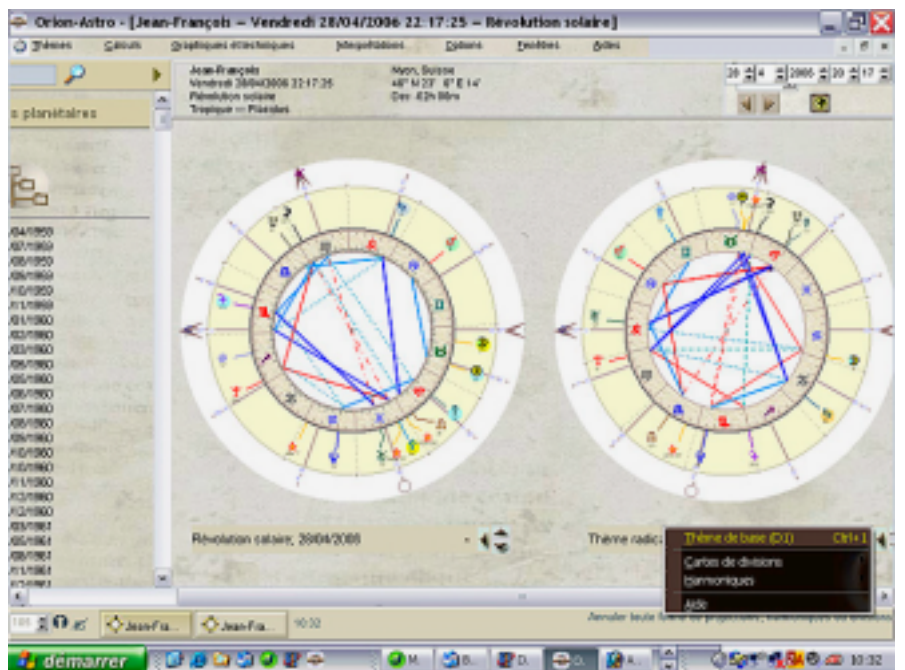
Orion-Astro - [Jean-François — Vendredi 28/04/2006 22:17:25 — Révolution solaire]

Thèmes Calculs Graphiques ésotériques Interprétations Options Fenêtres Aide

s planétaires

Jean-François
Vendredi 28/04/2006 22:17:25
Révolution solaire
Tropique — Placidus

Nyon, Suisse
46° N 23' 6° E 14'
Dec -02h 00m

28 4 2006 22 17

/04/1959
/07/1959
/08/1959
/09/1959
/10/1959
/11/1959
/01/1960
/02/1960
/03/1960
/05/1960
/06/1960
/07/1960
/08/1960
/09/1960
/10/1960
/11/1960
/12/1960
/01/1961
/02/1961
/03/1961
/04/1961

Révolution solaire, 28/04/2006

Thème radic

Thème de base (D1) Ctrl+1
Cartes de divisions
Harmoniques
Aide

100 Jean-Fr... Jean-Fra... 10:32

démarrer M... B... D... D... A... 10:32